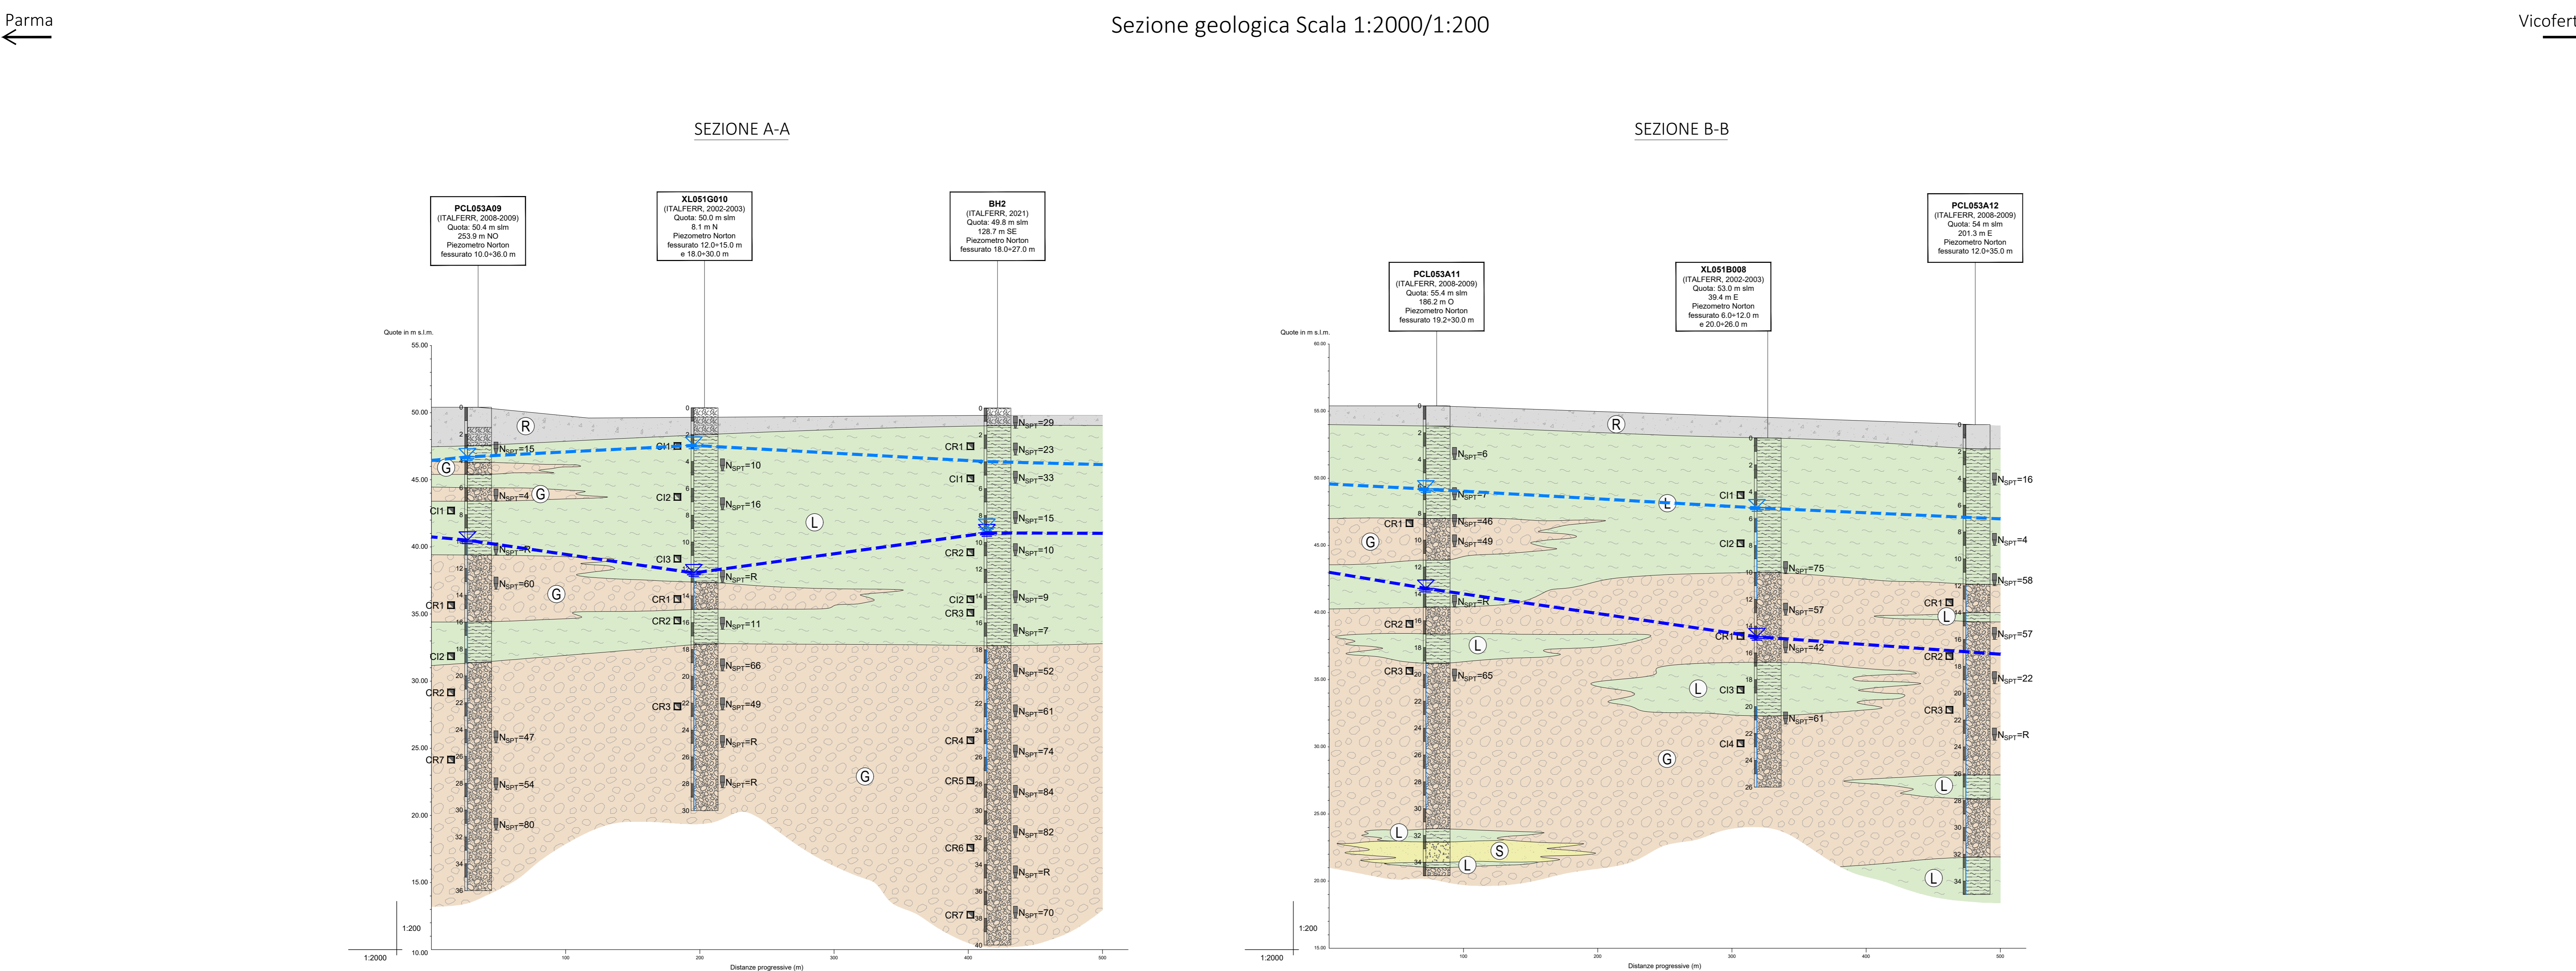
Parma

Sezione geologica Scala 1:2000/1:200

Vicofert

SEZIONE A-A

PCL053A09
(ITALFERR, 2008-2009)
Quota: 50.4 m slm
253.9 m NO
Piezometro Norton
fessurato 10.0÷36.0 m

XL051G010
(ITALFERR, 2002-2003)
Quota: 50.0 m slm
8.1 m N
Piezometro Norton
fessurato 12.0÷15.0 m
e 18.0÷30.0 m

BH2
(ITALFERR, 2021)
Quota: 49.8 m slm
128.7 m SE
Piezometro Norton
fessurato 18.0÷27.0 m

Quote in m s.l.m.
55.00
50.00
45.00
40.00
35.00
30.00
25.00
20.00
15.00
10.00

R
G
L
G
G
G

$N_{SPT}$=15
$N_{SPT}$=4
$N_{SPT}$=R
$N_{SPT}$=60
$N_{SPT}$=47
$N_{SPT}$=54
$N_{SPT}$=80
CI1
CR1
CI2
CR2
CR7

CI1
CI2
CI3
CR1
CR2
CR3
$N_{SPT}$=10
$N_{SPT}$=16
$N_{SPT}$=R
$N_{SPT}$=11
$N_{SPT}$=66
$N_{SPT}$=49
$N_{SPT}$=R
$N_{SPT}$=R

CR1
CI1
CR2
CI2
CR3
CR4
CR5
CR6
CR7
$N_{SPT}$=29
$N_{SPT}$=23
$N_{SPT}$=33
$N_{SPT}$=15
$N_{SPT}$=10
$N_{SPT}$=9
$N_{SPT}$=7
$N_{SPT}$=52
$N_{SPT}$=61
$N_{SPT}$=74
$N_{SPT}$=84
$N_{SPT}$=82
$N_{SPT}$=R
$N_{SPT}$=70

1:200
1:2000
100
200
300
400
500
Distanze progressive (m)

SEZIONE B-B

PCL053A11
(ITALFERR, 2008-2009)
Quota: 55.4 m slm
186.2 m O
Piezometro Norton
fessurato 19.2÷30.0 m

XL051B008
(ITALFERR, 2002-2003)
Quota: 53.0 m slm
39.4 m E
Piezometro Norton
fessurato 6.0÷12.0 m
e 20.0÷26.0 m

PCL053A12
(ITALFERR, 2008-2009)
Quota: 54 m slm
201.3 m E
Piezometro Norton
fessurato 12.0÷35.0 m

Quote in m s.l.m.
60.00
55.00
50.00
45.00
40.00
35.00
30.00
25.00
20.00
15.00

R
L
G
L
L
G
L
S
L
L
L
L

$N_{SPT}$=6
$N_{SPT}$=7
$N_{SPT}$=46
$N_{SPT}$=49
$N_{SPT}$=R
$N_{SPT}$=65
CR1
CR2
CR3

CI1
CI2
CR1
CI3
CI4
$N_{SPT}$=75
$N_{SPT}$=57
$N_{SPT}$=42
$N_{SPT}$=61

CR1
CR2
CR3
$N_{SPT}$=16
$N_{SPT}$=4
$N_{SPT}$=58
$N_{SPT}$=57
$N_{SPT}$=22
$N_{SPT}$=R

1:200
1:2000
100
200
300
400
500
Distanze progressive (m)